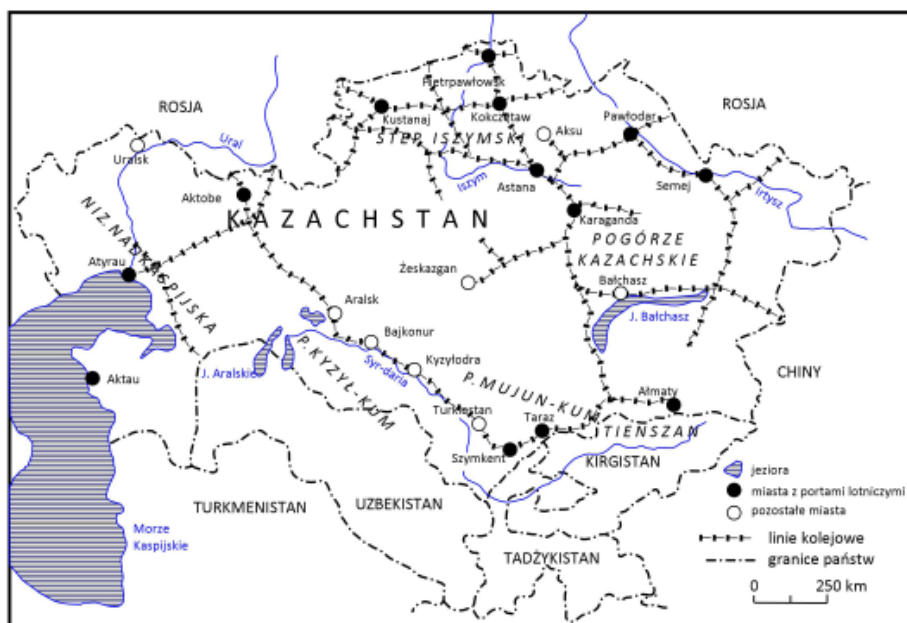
ROSJA
Pietrpawłowsk
Kustanaj
Kokczetaw
Pawłodar
ROSJA
Ural
Uralsk
STEP ISZYMSKI
Aksu
Iszym
Astana
Semej
Irtysz
Aktobe
KAZACHSTAN
Karaganda
NIZ. NADKASPIJSKA
POGÓRZE KAZACHSKIE
Atyrau
Żeskazgan
Bałchasz
Aralsk
J. Bałchasz
Bajkonur
Syr-daria
Kyzyłodra
Aktau
J. Aralskie
P. KYZYŁ-KUM
P. MUJUN-KUM
CHINY
Ałmaty
Turkiestan
Taraz
TIENSZAN
Szymkent
KIRGISTAN
TURKMENISTAN
UZBEKISTAN
Morze Kaspijskie
TADŻYKISTAN
jeziora
miasta z portami lotniczymi
pozostałe miasta
linie kolejowe
granice państw
0
250 km